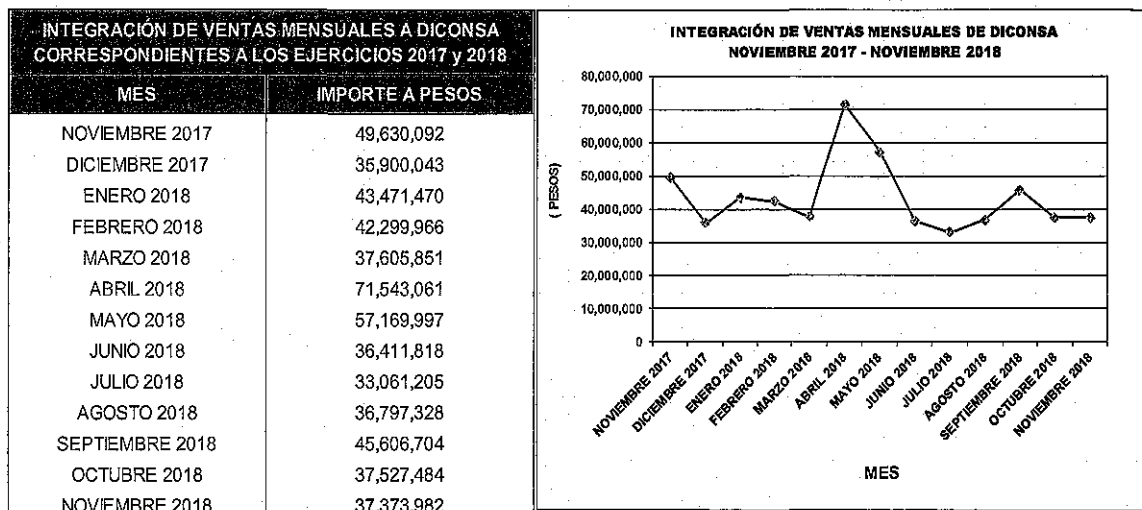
INTEGRACIÓN DE VENTAS MENSUALES A DICONSA CORRESPONDIENTES A LOS EJERCICIOS 2017 y 2018

| MES | IMPORTE A PESOS |
|---|---|
| NOVIEMBRE 2017 | 49,630,092 |
| DICIEMBRE 2017 | 35,900,043 |
| ENERO 2018 | 43,471,470 |
| FEBRERO 2018 | 42,299,966 |
| MARZO 2018 | 37,605,851 |
| ABRIL 2018 | 71,543,061 |
| MAYO 2018 | 57,169,997 |
| JUNIO 2018 | 36,411,818 |
| JULIO 2018 | 33,061,205 |
| AGOSTO 2018 | 36,797,328 |
| SEPTIEMBRE 2018 | 45,606,704 |
| OCTUBRE 2018 | 37,527,484 |
| NOVIEMBRE 2018 | 37,373,982 |

INTEGRACIÓN DE VENTAS MENSUALES DE DICONSA
NOVIEMBRE 2017 - NOVIEMBRE 2018

80,000,000
70,000,000
60,000,000
50,000,000
40,000,000
30,000,000
20,000,000
10,000,000
0

( PESOS)

NOVIEMBRE 2017
DICIEMBRE 2017
ENERO 2018
FEBRERO 2018
MARZO 2018
ABRIL 2018
MAYO 2018
JUNIO 2018
JULIO 2018
AGOSTO 2018
SEPTIEMBRE 2018
OCTUBRE 2018
NOVIEMBRE 2018

MES